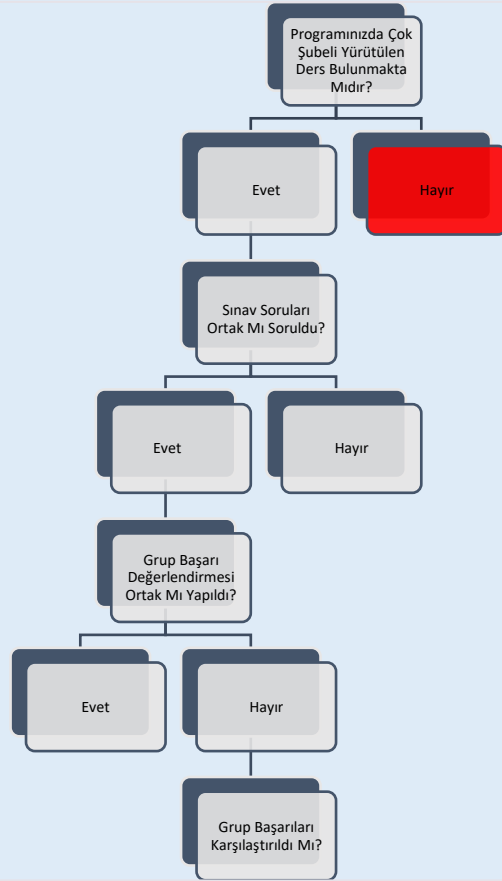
Programınızda Çok Şubeli Yürütülen Ders Bulunmakta Mıdır?

Evet

Hayır

Sınav Soruları Ortak Mı Soruldu?

Evet

Hayır

Grup Başarı Değerlendirmesi Ortak Mı Yapıldı?

Evet

Hayır

Grup Başarıları Karşılaştırıldı Mı?